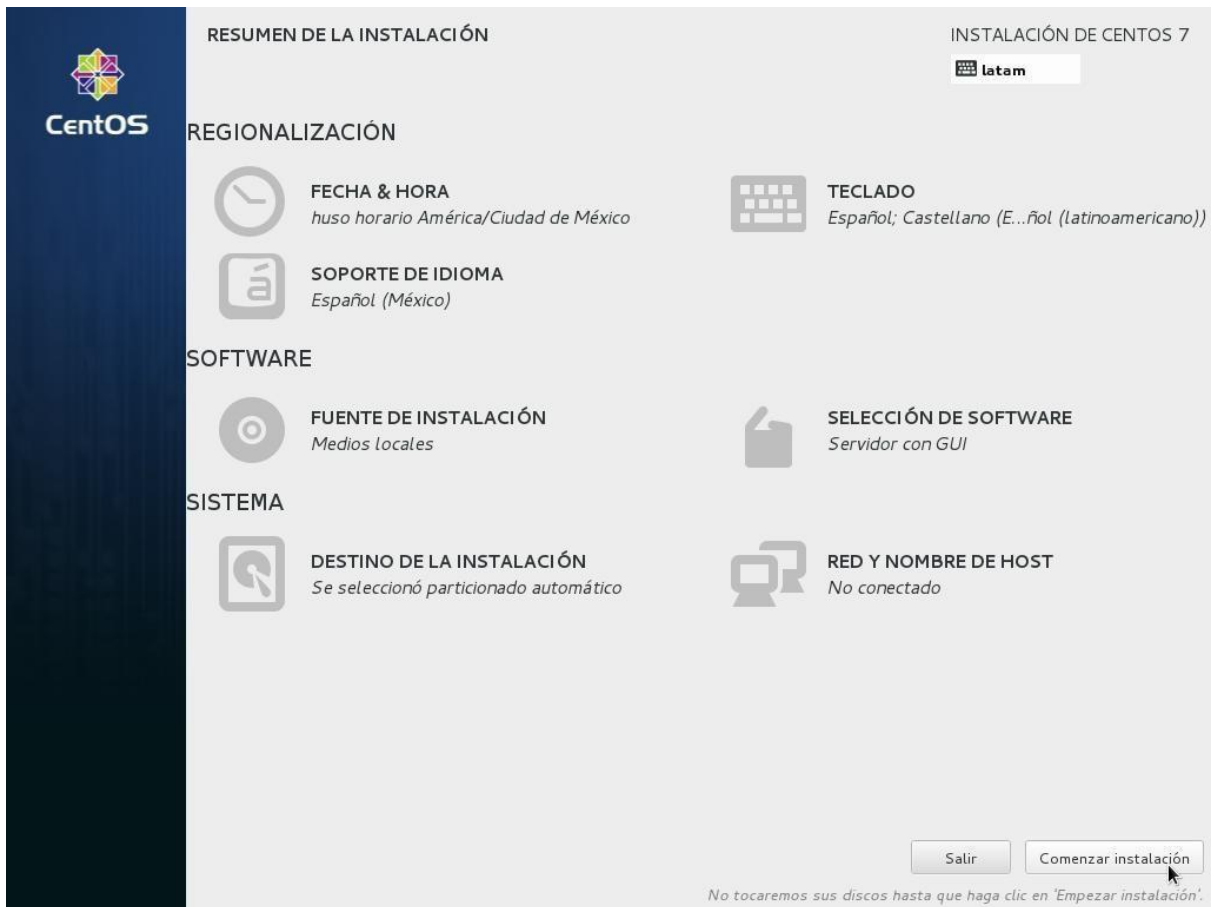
CentOS

RESUMEN DE LA INSTALACIÓN

INSTALACIÓN DE CENTOS 7

latam

REGIONALIZACIÓN

FECHA & HORA
huso horario América/Ciudad de México

TECLADO
Español; Castellano (E...ñol (latinoamericano))

á

SOPORTE DE IDIOMA
Español (México)

SOFTWARE

FUENTE DE INSTALACIÓN
Medios locales

SELECCIÓN DE SOFTWARE
Servidor con GUI

SISTEMA

DESTINO DE LA INSTALACIÓN
Se seleccionó particionado automático

RED Y NOMBRE DE HOST
No conectado

Salir

Comenzar instalación

No tocaremos sus discos hasta que haga clic en 'Empezar instalación'.